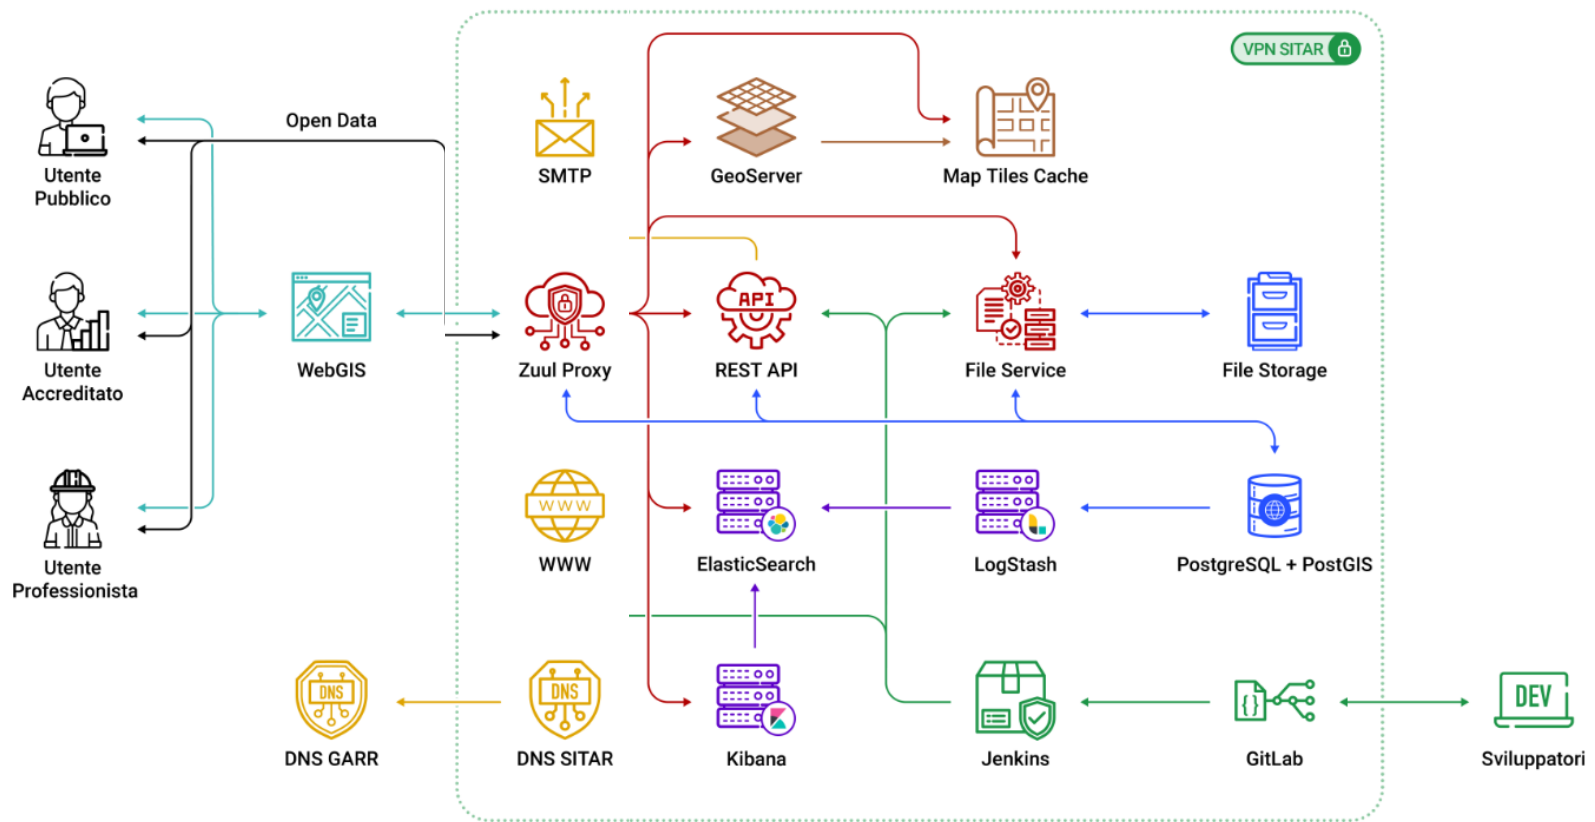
VPN SITAR

Utente Pubblico

Open Data

SMTP

GeoServer

Map Tiles Cache

Utente Accreditato

WebGIS

Zuul Proxy

API

REST API

File Service

File Storage

Utente Professionista

WWW

WWW

ElasticSearch

LogStash

PostgreSQL + PostGIS

DNS

DNS GARR

DNS

DNS SITAR

Kibana

Jenkins

GitLab

DEV

Sviluppatori